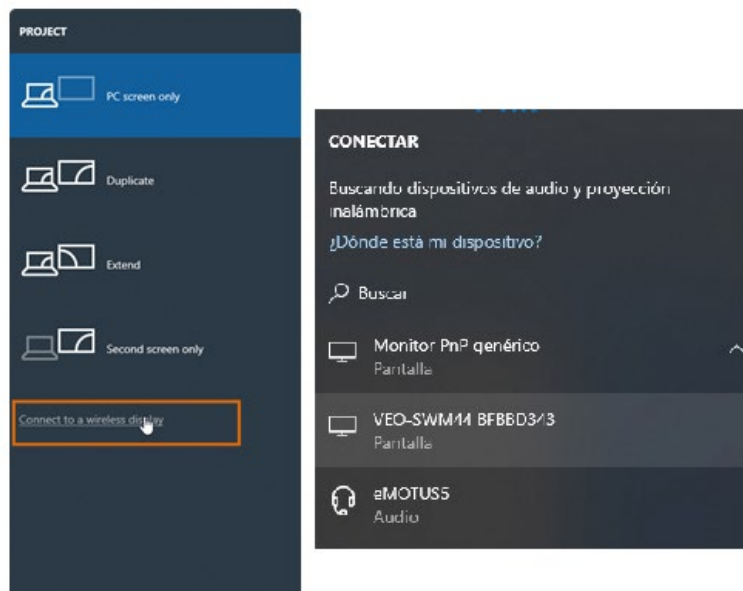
PROJECT

PC screen only

Duplicate

Extend

Second screen only

Connect to a wireless display

CONECTAR

Buscando dispositivos de audio y proyección inalámbrica

¿Dónde está mi dispositivo?

Buscar

Monitor PnP genérico
Pantalla

VEO-SWM44 BFBBD343
Pantalla

eMOTUS5
Audio